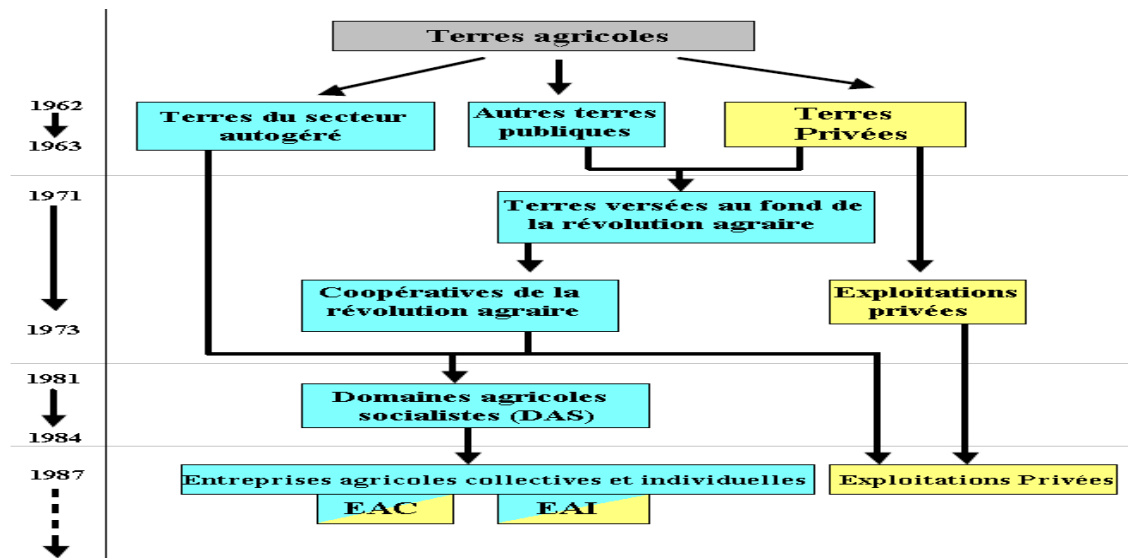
Terres agricoles

1962
1963

Terres du secteur autogéré

Autres terres publiques

Terres Privées

1971

Terres versées au fond de la révolution agraire

Coopératives de la révolution agraire

Exploitations privées

1973

1981

Domaines agricoles socialistes (DAS)

1984

1987

Entreprises agricoles collectives et individuelles

EAC

EAI

Exploitations Privées